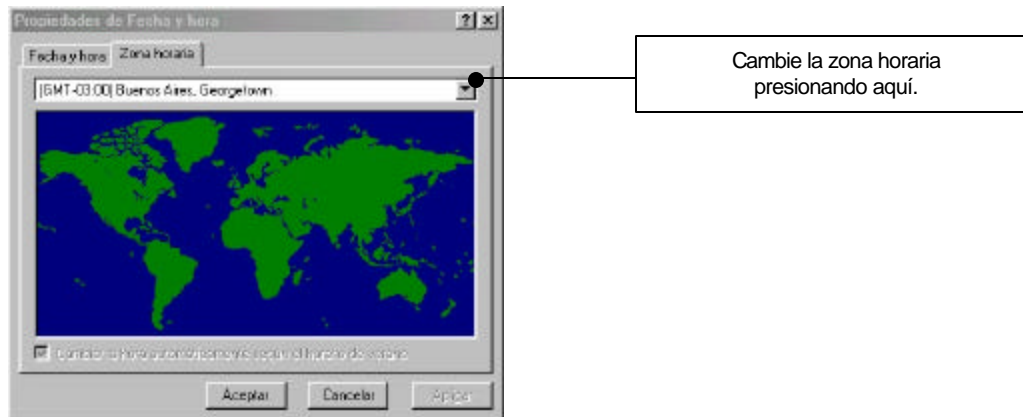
Propiedades de Fecha y hora

?

×

Fecha y hora

Zona horaria

(GMT-03:00) Buenos Aires, Georgetown

Cambiar la hora automáticamente según el horario de verano

Aceptar

Cancelar

Aplicar

Cambie la zona horaria presionando aquí.